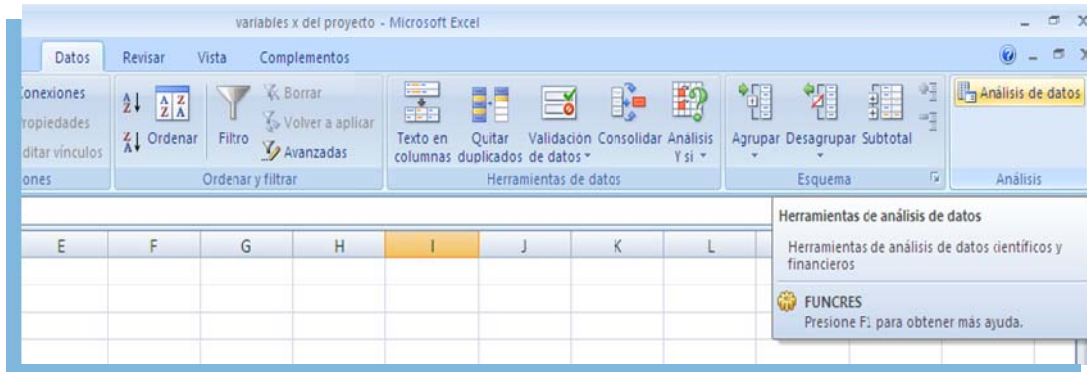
variables x del proyecto - Microsoft Excel

Datos Revisar Vista Complementos

onexiones
ropiedades
ditar vínculos
ones

Ordenar Filtro Borrar Volver a aplicar Avanzadas
Ordenar y filtrar

Texto en columnas Quitar duplicados Validación de datos Consolidar Análisis Y si
Herramientas de datos

Agrupar Desagrupar Subtotal
Esquema

Análisis de datos
Análisis

E F G H I J K L

Herramientas de análisis de datos

Herramientas de análisis de datos científicos y financieros

FUNCRES
Presione F1 para obtener más ayuda.